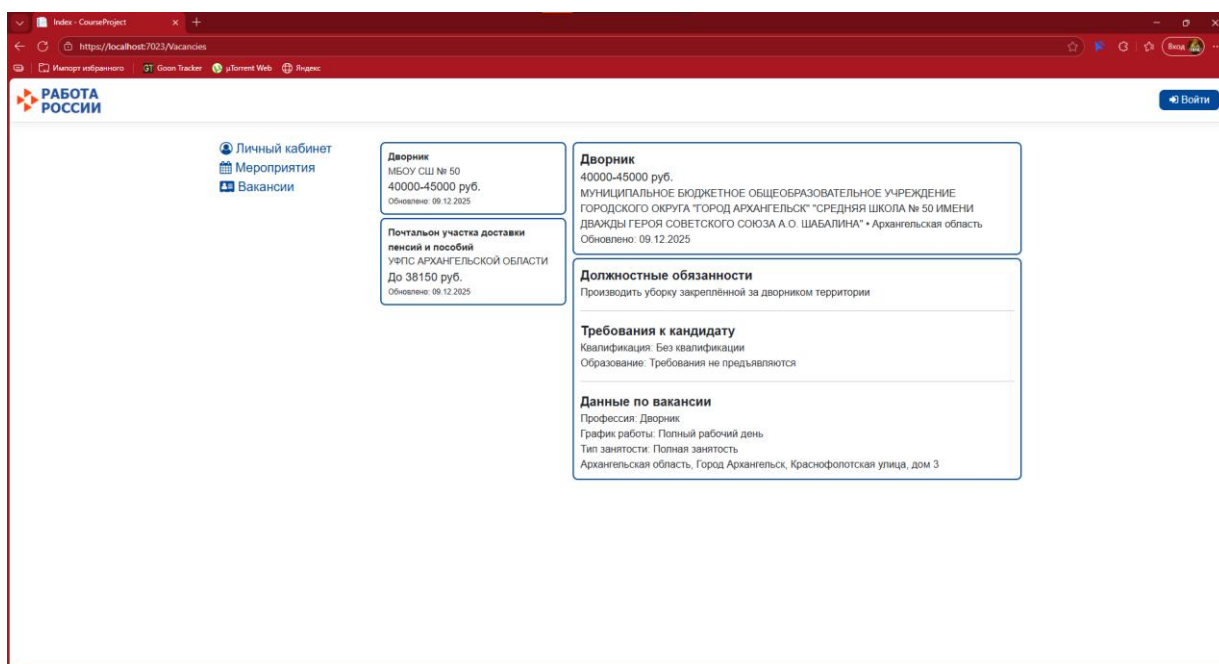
Index - CourseProject

https://localhost:7023/Vacancies

Вход

Импорт избранного | Goon Tracker | µTorrent Web | Яндекс

РАБОТА РОССИИ

Войти

Личный кабинет
Мероприятия
Вакансии

Дворник
МБОУ СШ № 50
40000-45000 руб.
Обновлено: 09.12.2025

Почтальон участка доставки пенсий и пособий
УФПС АРХАНГЕЛЬСКОЙ ОБЛАСТИ
До 38150 руб.
Обновлено: 09.12.2025

Дворник
40000-45000 руб.
МУНИЦИПАЛЬНОЕ БЮДЖЕТНОЕ ОБЩЕОБРАЗОВАТЕЛЬНОЕ УЧРЕЖДЕНИЕ ГОРОДСКОГО ОКРУГА "ГОРОД АРХАНГЕЛЬСК" "СРЕДНЯЯ ШКОЛА № 50 ИМЕНИ ДВАЖДЫ ГЕРОЯ СОВЕТСКОГО СОЮЗА А.О. ШАБАЛИНА" • Архангельская область
Обновлено: 09.12.2025

Должностные обязанности
Производить уборку закреплённой за дворником территории

Требования к кандидату
Квалификация: Без квалификации
Образование: Требования не предъявляются

Данные по вакансии
Профессия: Дворник
График работы: Полный рабочий день
Тип занятости: Полная занятость
Архангельская область, Город Архангельск, Краснофлотская улица, дом 3